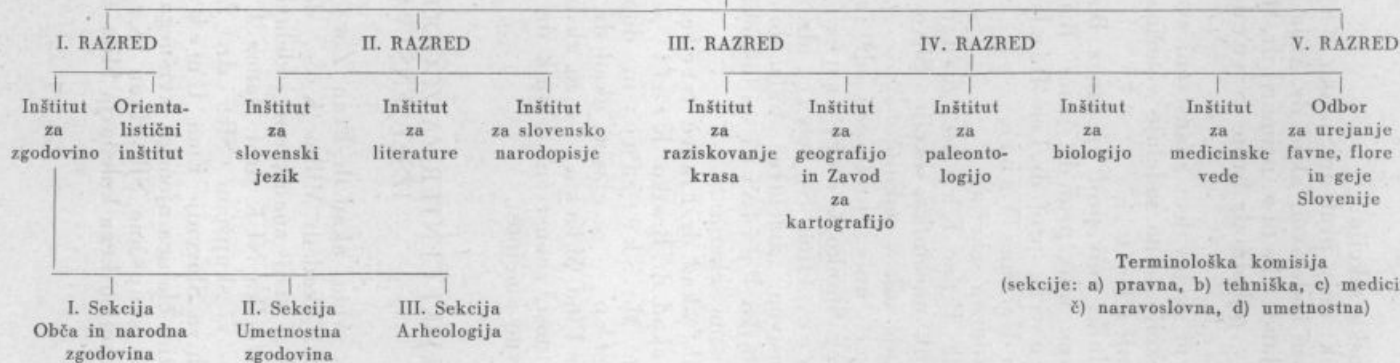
I. RAZRED

Inštitut za zgodovino

Orientalistični inštitut

II. RAZRED

Inštitut za slovenski jezik

Inštitut za literature

Inštitut za slovensko narodopisje

III. RAZRED

Inštitut za raziskovanje krasa

Inštitut za geografijo in Zavod za kartografijo

IV. RAZRED

Inštitut za paleontologijo

Inštitut za biologijo

Inštitut za medicinske vede

V. RAZRED

Odbor za urejanje favne, flore in geje Slovenije

I. Sekcija Obča in narodna zgodovina

II. Sekcija Umetnostna zgodovina

III. Sekcija Arheologija

Terminološka komisija (sekcije: a) pravna, b) tehniška, c) medici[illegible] č) naravoslovna, d) umetnostna)